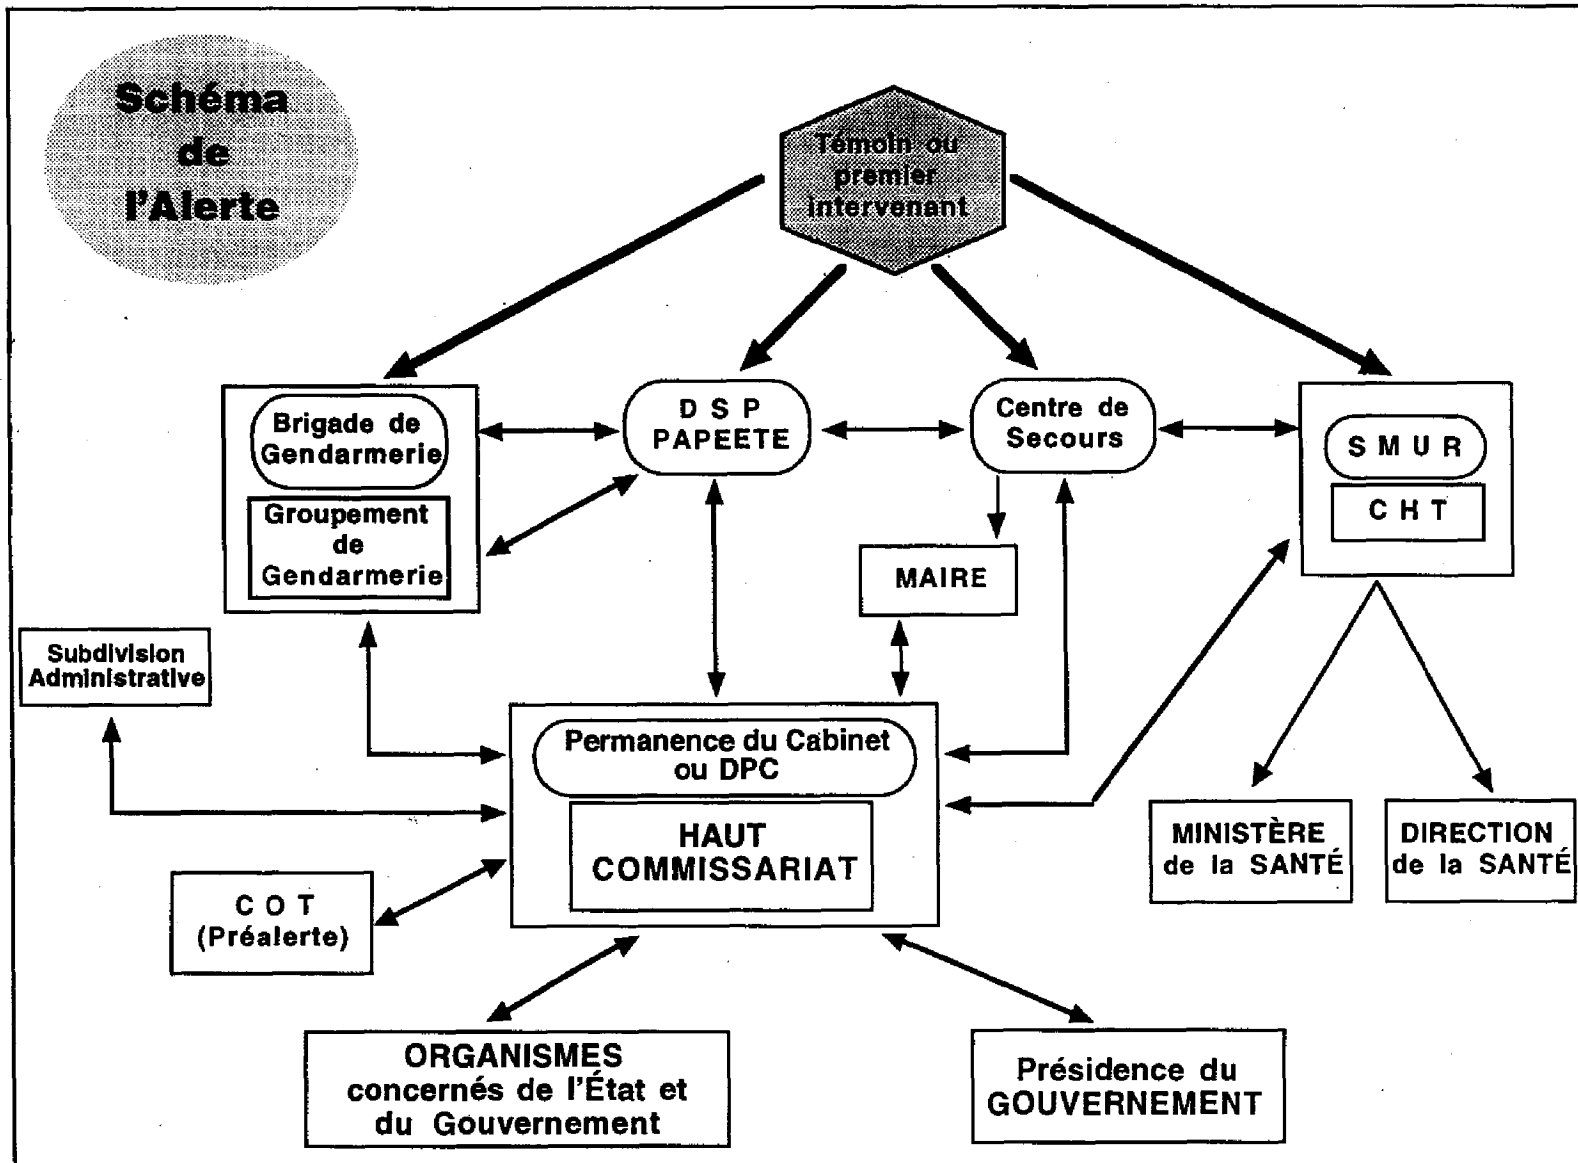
Schéma de l'Alerte

Témoin ou premier intervenant

Brigade de Gendarmerie

Groupement de Gendarmerie

D S P PAPEETE

Centre de Secours

S M U R

C H T

MAIRE

Subdivision Administrative

Permanence du Cabinet ou DPC

HAUT COMMISSARIAT

C O T (Préalerte)

MINISTÈRE de la SANTÉ

DIRECTION de la SANTÉ

ORGANISMES concernés de l'État et du Gouvernement

Présidence du GOUVERNEMENT